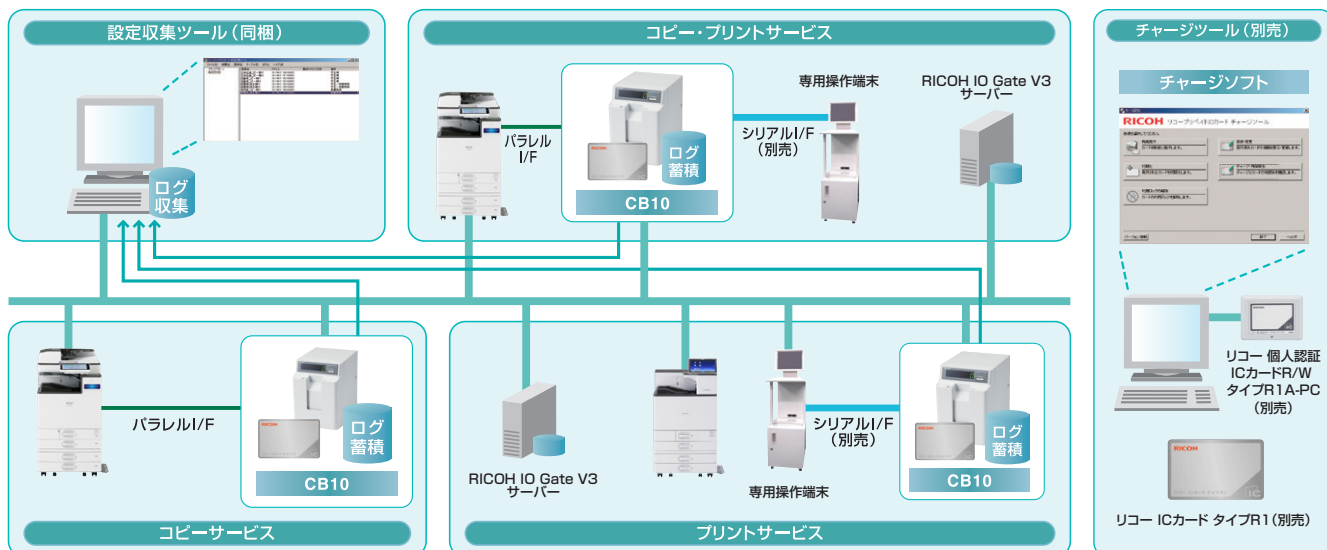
設定収集ツール（同梱）

ログ収集

コピー・プリントサービス

パラレルI/F

ログ蓄積

CB10

シリアルI/F（別売）

専用操作端末

RICOH IO Gate V3 サーバー

チャージツール（別売）

チャージソフト

RICOH

パラレルI/F

ログ蓄積

CB10

コピーサービス

RICOH IO Gate V3 サーバー

専用操作端末

シリアルI/F（別売）

ログ蓄積

CB10

プリントサービス

リコー 個人認証 ICカードR/W タイプR1A-PC（別売）

リコー ICカード タイプR1（別売）